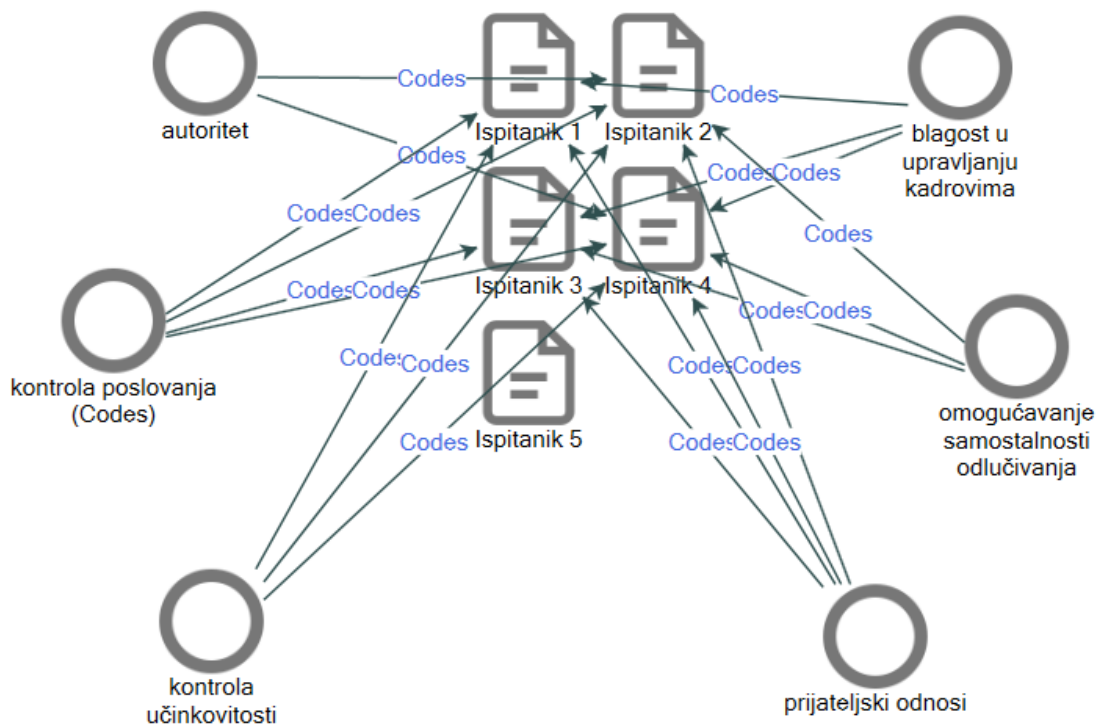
autoritet

Codes

Codes

Ispitanik 1

Ispitanik 2

blagost u upravljanju kadrovima

Codes

CodesCodes

CodesCodes

Codes

Ispitanik 3

Ispitanik 4

CodesCodes

CodesCodes

kontrola poslovanja (Codes)

Codes

Codes

Ispitanik 5

CodesCodes

omogućavanje samostalnosti odlučivanja

Codes

CodesCodes

kontrola učinkovitosti

prijateljski odnosi